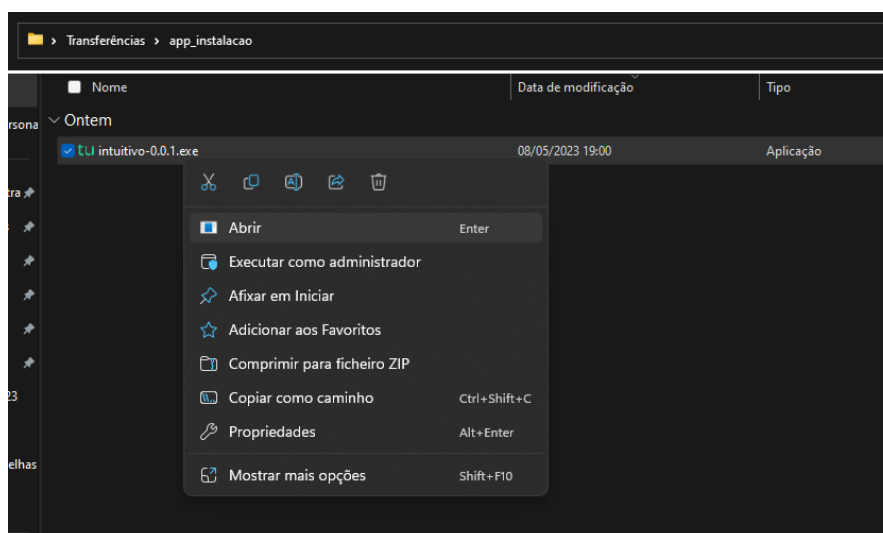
› Transferências › app_instalacao

Nome | Data de modificação | Tipo

rsona

Ontem

tu intuitivo-0.0.1.exe 08/05/2023 19:00 Aplicação

tra

23

elhas

Abrir Enter
Executar como administrador
Afixar em Iniciar
Adicionar aos Favoritos
Comprimir para ficheiro ZIP
Copiar como caminho Ctrl+Shift+C
Propriedades Alt+Enter
Mostrar mais opções Shift+F10